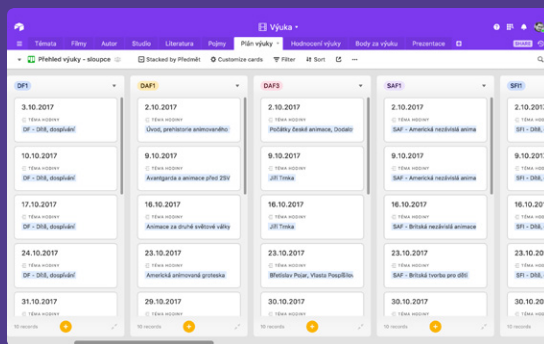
Výuka ▾

Témata | Filmy | Autor | Studio | Literatura | Pojmy | Plán výuky ▾ | Hodnocení výuky | Body za výuku | Prezentace | ⊞

SHARE

Přehled výuky - sloupce | Stacked by Předmět | Customize cards | Filter | Sort

DF1

3.10.2017
TÉMA HODINY
DF - Dílíš, dospívání

10.10.2017
TÉMA HODINY
DF - Dílíš, dospívání

17.10.2017
TÉMA HODINY
DF - Dílíš, dospívání

24.10.2017
TÉMA HODINY
DF - Dílíš, dospívání

31.10.2017

10 records

DAF1

2.10.2017
TÉMA HODINY
Úvod, prehistorie animovaného

9.10.2017
TÉMA HODINY
Avantgarda a animace před 2SV

16.10.2017
TÉMA HODINY
Animace za druhé světové války

23.10.2017
TÉMA HODINY
Americká animovaná groteska

29.10.2017

10 records

DAF3

2.10.2017
TÉMA HODINY
Počátky české animace, Dodalc

9.10.2017
TÉMA HODINY
Jiří Trnka

16.10.2017
TÉMA HODINY
Jiří Trnka

23.10.2017
TÉMA HODINY
Břetislav Pojar, Vlasta Pospíšilova

30.10.2017

10 records

SAF1

2.10.2017
TÉMA HODINY
SAF - Americká nezávislá anima

9.10.2017
TÉMA HODINY
SAF - Americká nezávislá anima

16.10.2017
TÉMA HODINY
SAF - Britská nezávislá animace

23.10.2017
TÉMA HODINY
SAF - Britská tvorba pro dětí

30.10.2017

10 records

SFI1

2.10.2
TÉMA HO
SFI - Dí

9.10.2
TÉMA HO
SFI - Dí

16.10
TÉMA HO
SFI - Dí

23.10
TÉMA HO
SFI - Dí

30.10

10 records